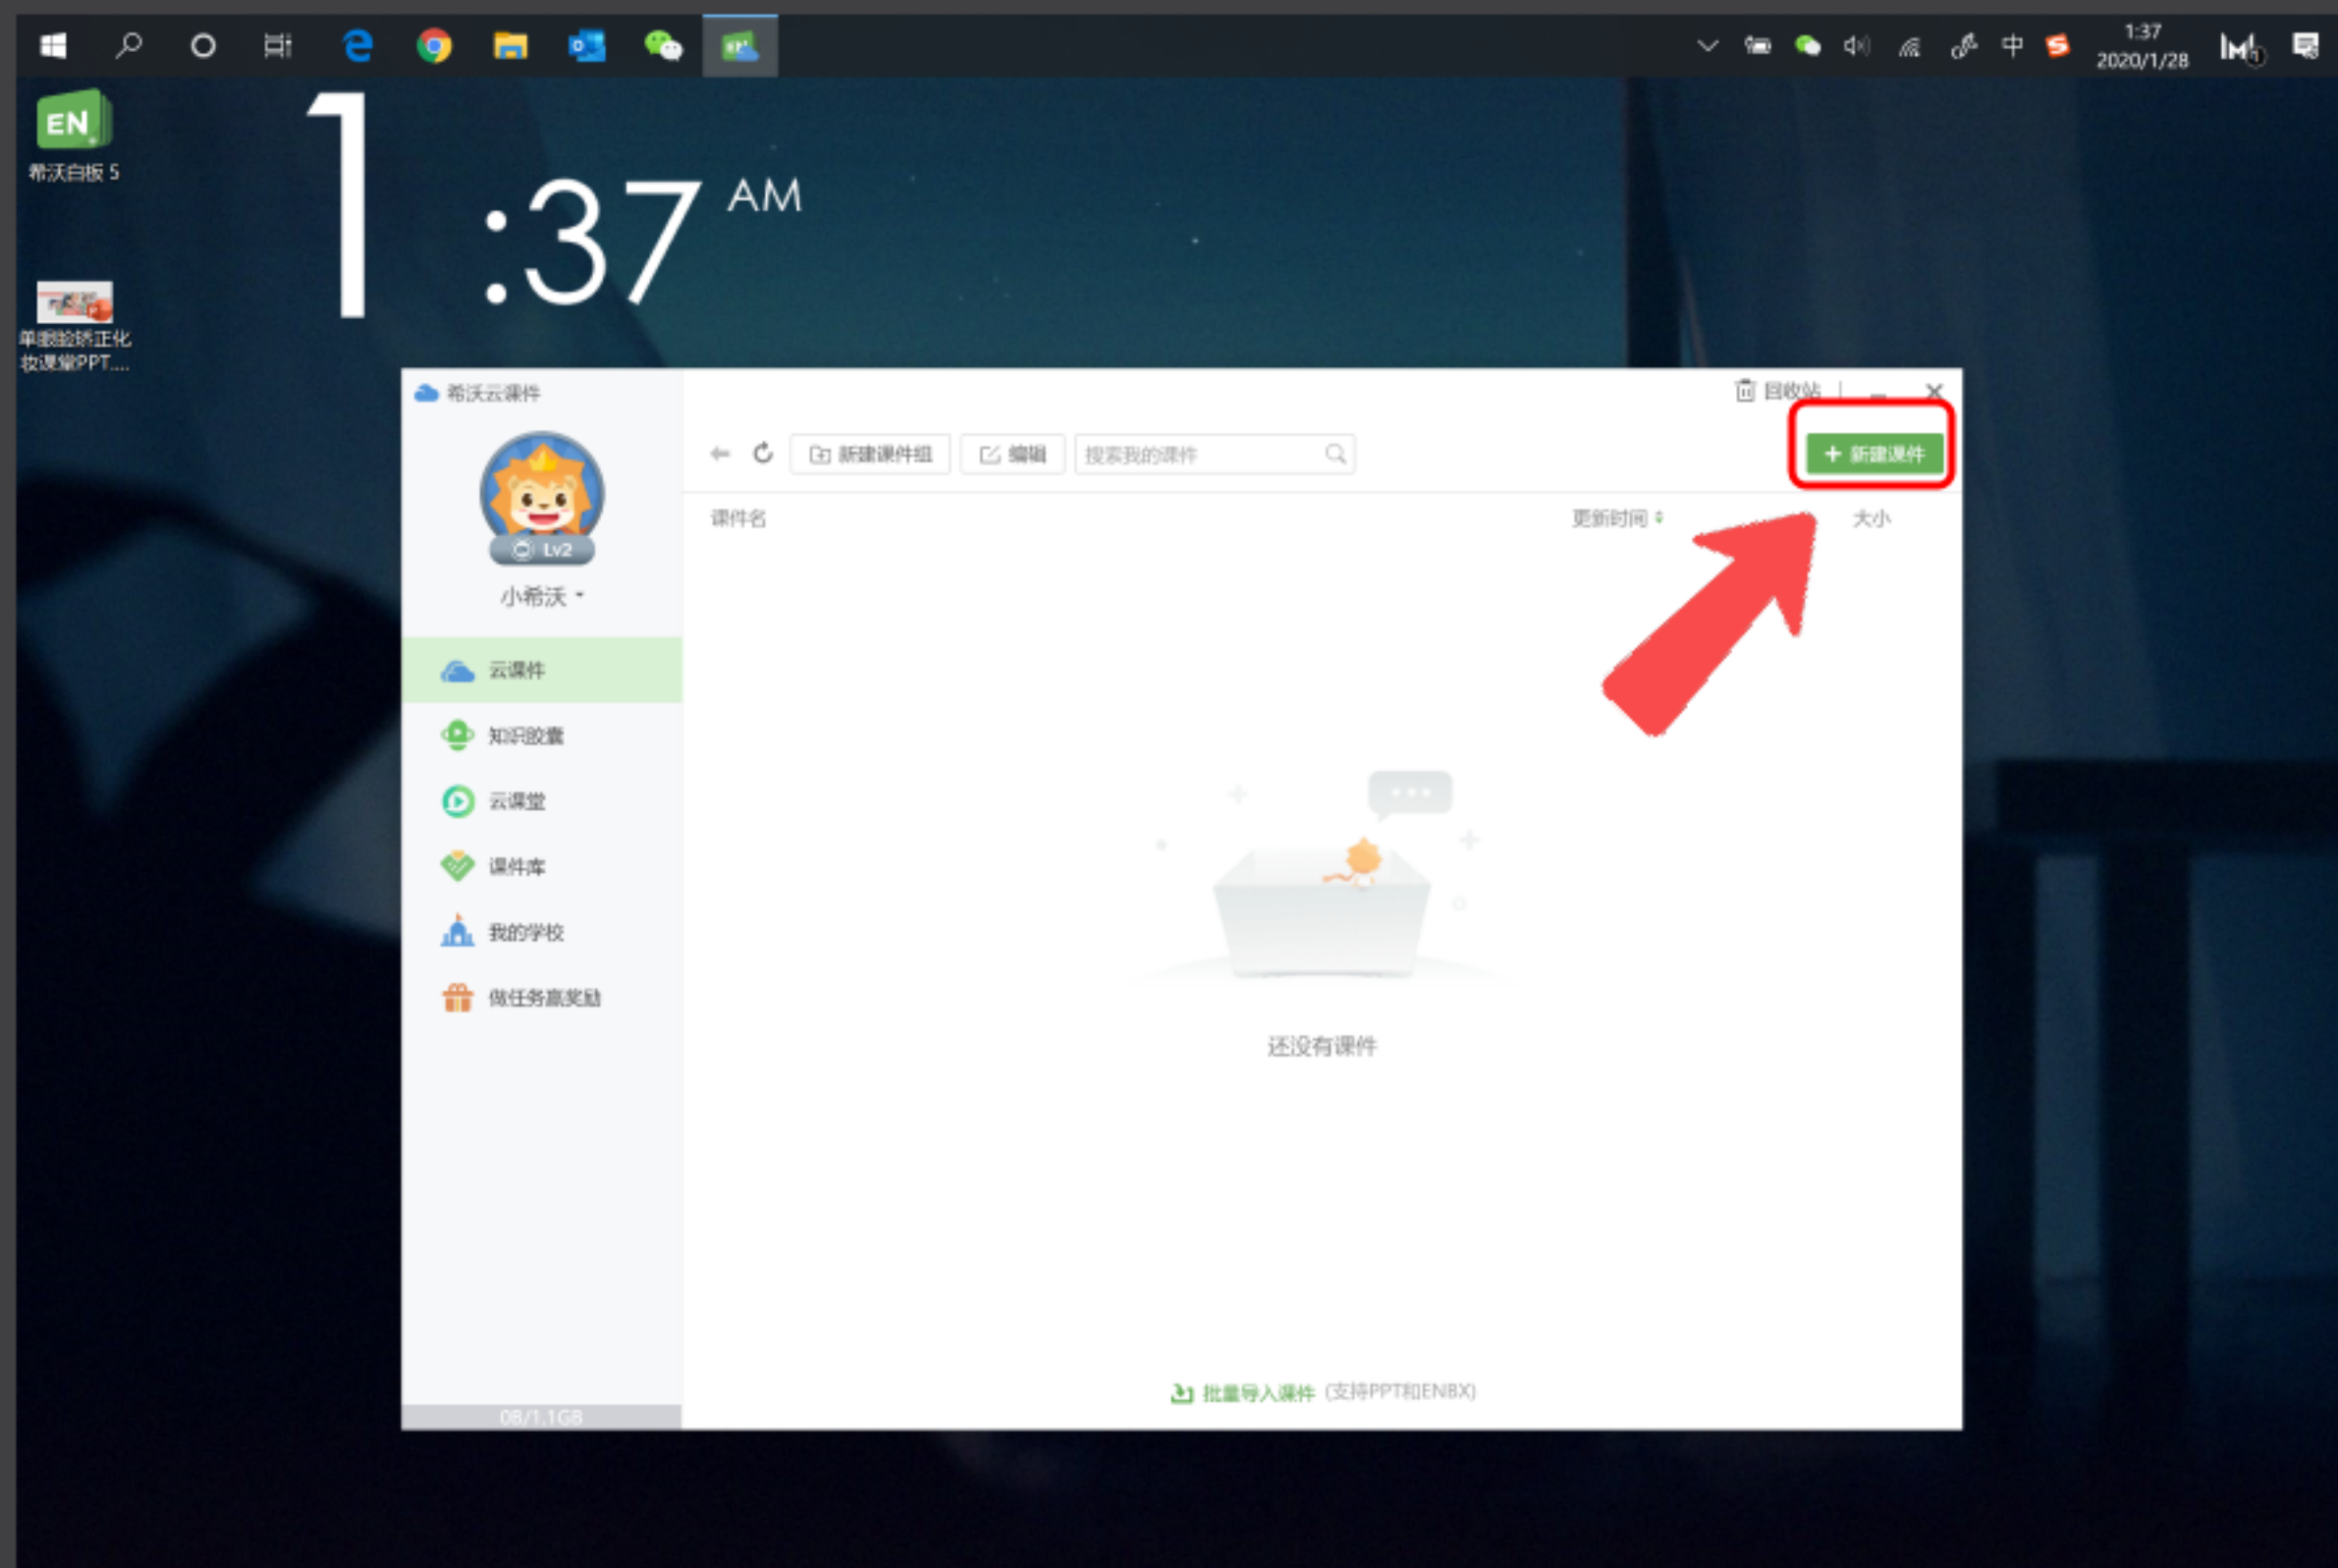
中
1:37
2020/1/28

EN
希沃白板 5

单增胶质正化妆课堂PPT....

1 :37 AM

希沃云课件
回收站

Lv2
小希沃

云课件
知识胶囊
云课堂
课件库
我的学校
做任务赢奖励

0B/1.1GB

新建课件组
编辑
搜索我的课件
+ 新建课件

课件名
更新时间
大小

还没有课件

批量导入课件 (支持PPT和ENBX)